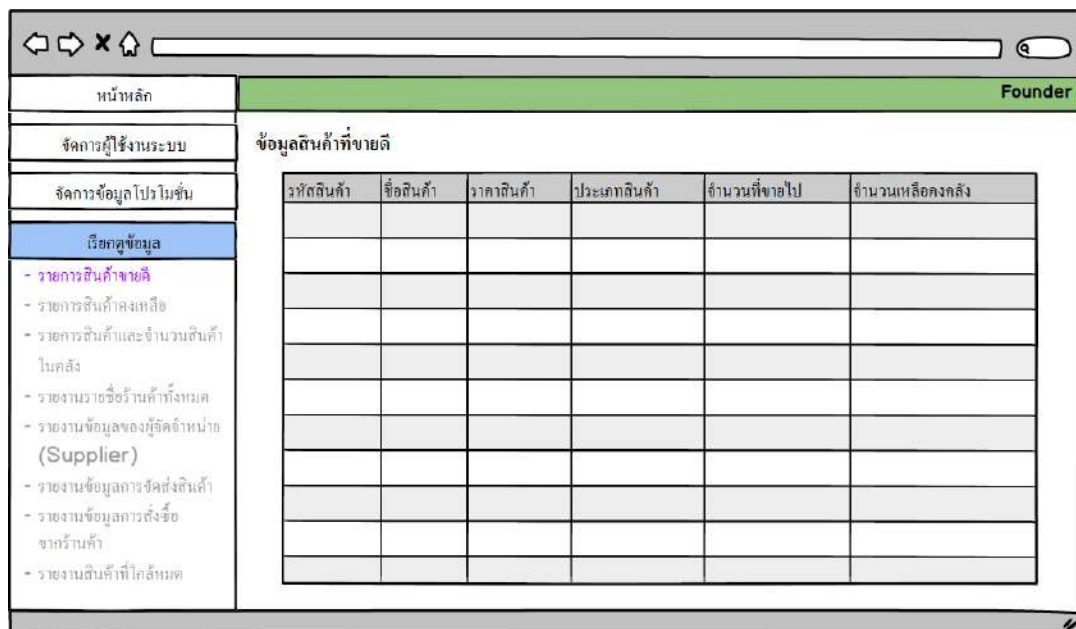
หน้าหลัก

Founder

จัดการผู้ใช้งานระบบ

จัดการข้อมูลโปรโมชั่น

เรียกดูข้อมูล

- รายการสินค้าขายดี
- รายการสินค้าคงเหลือ
- รายการสินค้าและจำนวนสินค้าในคลัง
- รายงานรายชื่อร้านค้าทั้งหมด
- รายงานข้อมูลของผู้จัดจำหน่าย (Supplier)
- รายงานข้อมูลการจัดส่งสินค้า
- รายงานข้อมูลการสั่งซื้อจากร้านค้า
- รายงานสินค้าที่ใกล้หมด

ข้อมูลสินค้าที่ขายดี

| รหัสสินค้า | ชื่อสินค้า | ราคาสินค้า | ประเภทสินค้า | จำนวนที่ขายไป | จำนวนเหลือคงคลัง |
|---|---|---|---|---|---|
| | | | | | |
| | | | | | |
| | | | | | |
| | | | | | |
| | | | | | |
| | | | | | |
| | | | | | |
| | | | | | |
| | | | | | |
| | | | | | |
| | | | | | |